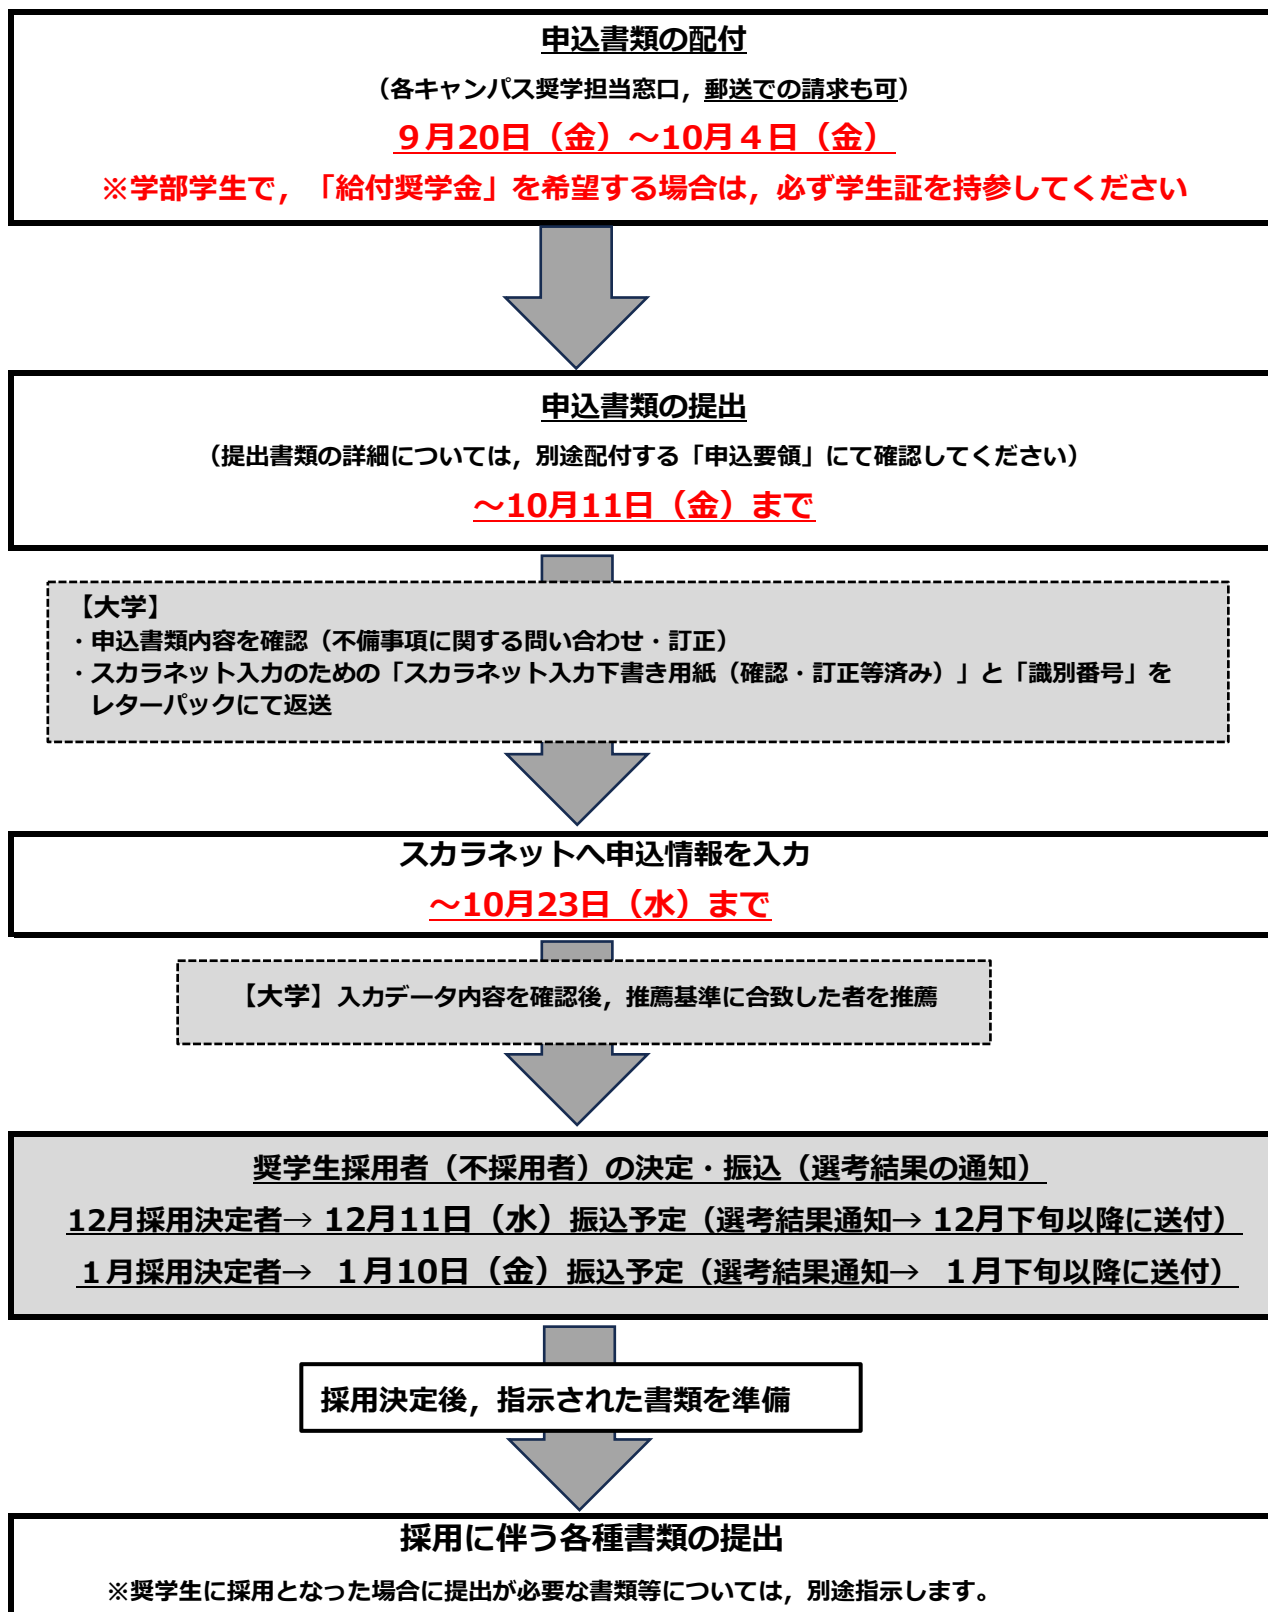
申込書類の配付

（各キャンパス奨学担当窓口，郵送での請求も可）

９月20日（金）～10月４日（金）

※学部学生で，「給付奨学金」を希望する場合は，必ず学生証を持参してください

申込書類の提出

（提出書類の詳細については，別途配付する「申込要領」にて確認してください）

～10月11日（金）まで

【大学】
・申込書類内容を確認（不備事項に関する問い合わせ・訂正）
・スカラネット入力のための「スカラネット入力下書き用紙（確認・訂正等済み）」と「識別番号」をレターパックにて返送

スカラネットへ申込情報を入力

～10月23日（水）まで

【大学】入力データ内容を確認後，推薦基準に合致した者を推薦

奨学生採用者（不採用者）の決定・振込（選考結果の通知）

12月採用決定者→ 12月11日（水）振込予定（選考結果通知→ 12月下旬以降に送付）

１月採用決定者→　１月10日（金）振込予定（選考結果通知→　１月下旬以降に送付）

採用決定後，指示された書類を準備

採用に伴う各種書類の提出

※奨学生に採用となった場合に提出が必要な書類等については，別途指示します。